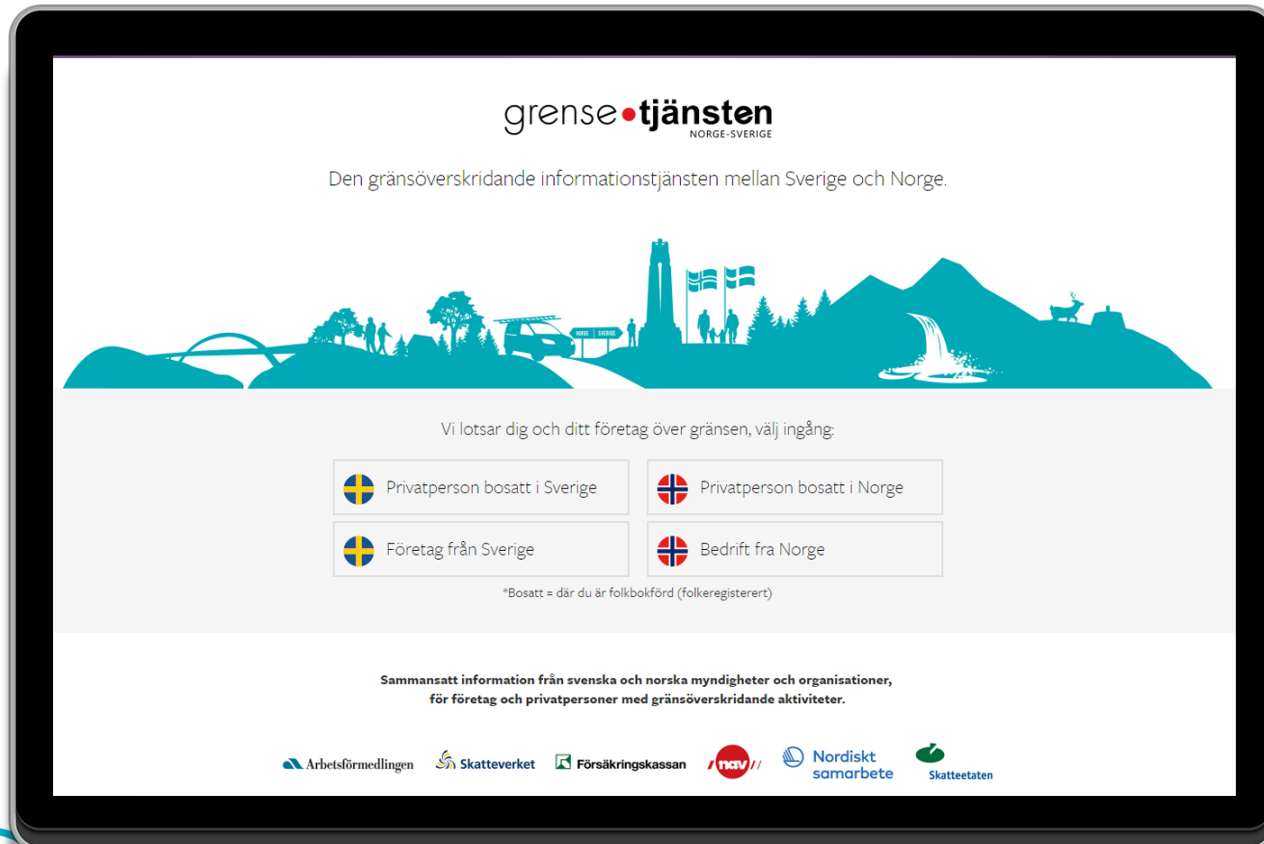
grense•tjänsten
NORGE-SVERIGE

Den gränsöverskridande informationstjänsten mellan Sverige och Norge.

NORGE SVERIGE

Vi lotsar dig och ditt företag över gränsen, välj ingång:

| Privatperson bosatt i Sverige | Privatperson bosatt i Norge |
|---|---|
| Företag från Sverige | Bedrift fra Norge |

*Bosatt = där du är folkbokförd (folkeregisterert)

Sammansatt information från svenska och norska myndigheter och organisationer, för företag och privatpersoner med gränsöverskridande aktiviteter.

Arbetsförmedlingen Skatteverket Försäkringskassan nav Nordiskt samarbete Skatteetaten